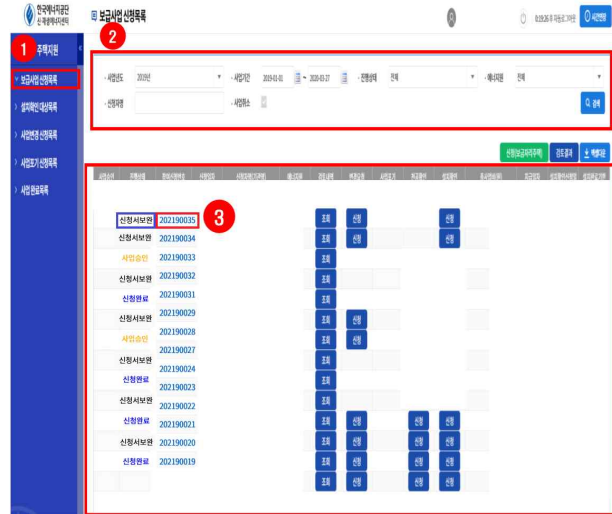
한국에너지공단
신·재생에너지센터

보급사업 신청목록

주택지원

보급사업 신청목록
설치확인 대상목록
사업변경 신청목록
사업포기 신청목록
사업 완료목록

1
2
3

사업년도 2019년
사업기간 2019-01-01 ~ 2020-03-27
진행상태 전체
에너지원 전체
신청자명
사업취소

검색

신청(보급)목록 결과출력
검토결과
엑셀저장

| 진행상태 | 신청번호 | | | | |
|---|---|---|---|---|---|
| 신청서보완 | 202190035 | 조회 | 신청 | | 신청 |
| 신청서보완 | 202190034 | 조회 | 신청 | | 신청 |
| 사업승인 | 202190033 | 조회 | | | |
| 신청서보완 | 202190032 | 조회 | | | |
| 신청완료 | 202190031 | 조회 | | | |
| 신청서보완 | 202190029 | 조회 | 신청 | | |
| 사업승인 | 202190028 | 조회 | 신청 | | |
| | 202190027 | 조회 | | | |
| 신청서보완 | 202190024 | 조회 | | | |
| 신청완료 | 202190023 | 조회 | | | |
| 신청서보완 | 202190022 | 조회 | | | |
| 신청완료 | 202190021 | 조회 | 신청 | 신청 | 신청 |
| 신청서보완 | 202190020 | 조회 | 신청 | 신청 | 신청 |
| 신청완료 | 202190019 | 조회 | 신청 | 신청 | 신청 |
| | | 조회 | 신청 | 신청 | 신청 |